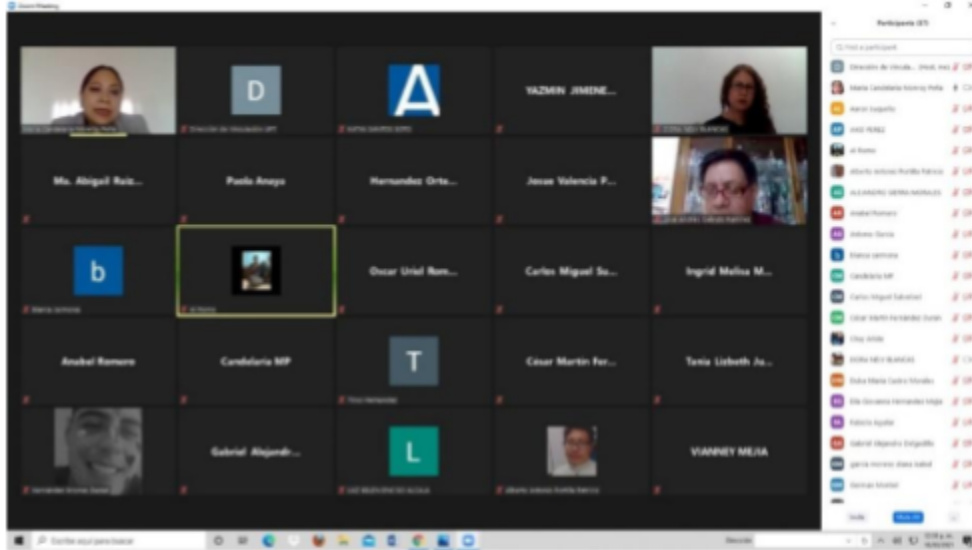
Zoom Meeting

D

A

YAZMIN JIMENE...

Ma. Abigail Ruiz...

Paola Anaya

Hernandez Orte...

Josue Valencia P...

b

Oscar Uriel Rom...

Carlos Miguel Su...

Ingrid Melisa M...

Anabel Romero

Candelaria MP

T

César Martín Fer...

Tania Lizbeth Ju...

Gabriel Alejandr...

L

VIANNEY MEJIA

Participants (37)

Find a participant

Dirección de vinculación...

María Candelaria Núñez Peña

Aarón Segundo

ANDI PEREZ

al Romo

Alberto Antonio Portilla Patricio

ALEJANDRO SIERRA MORALES

Anabel Romero

Antonio García

Blanca zamora

Candelaria MP

Carlos Miguel Salvatori

César Martín Hernández Durán

Chay Ariste

EDITH NELY BLANCAS

Edna María Castro Morales

Elle Giovanna Hernández Mejía

Fabiola Aguilar

Gabriel Alejandro Delgadillo

garcía moreno diana isabel

Herman Montiel

Invite

Mute All

Escribe aquí para buscar